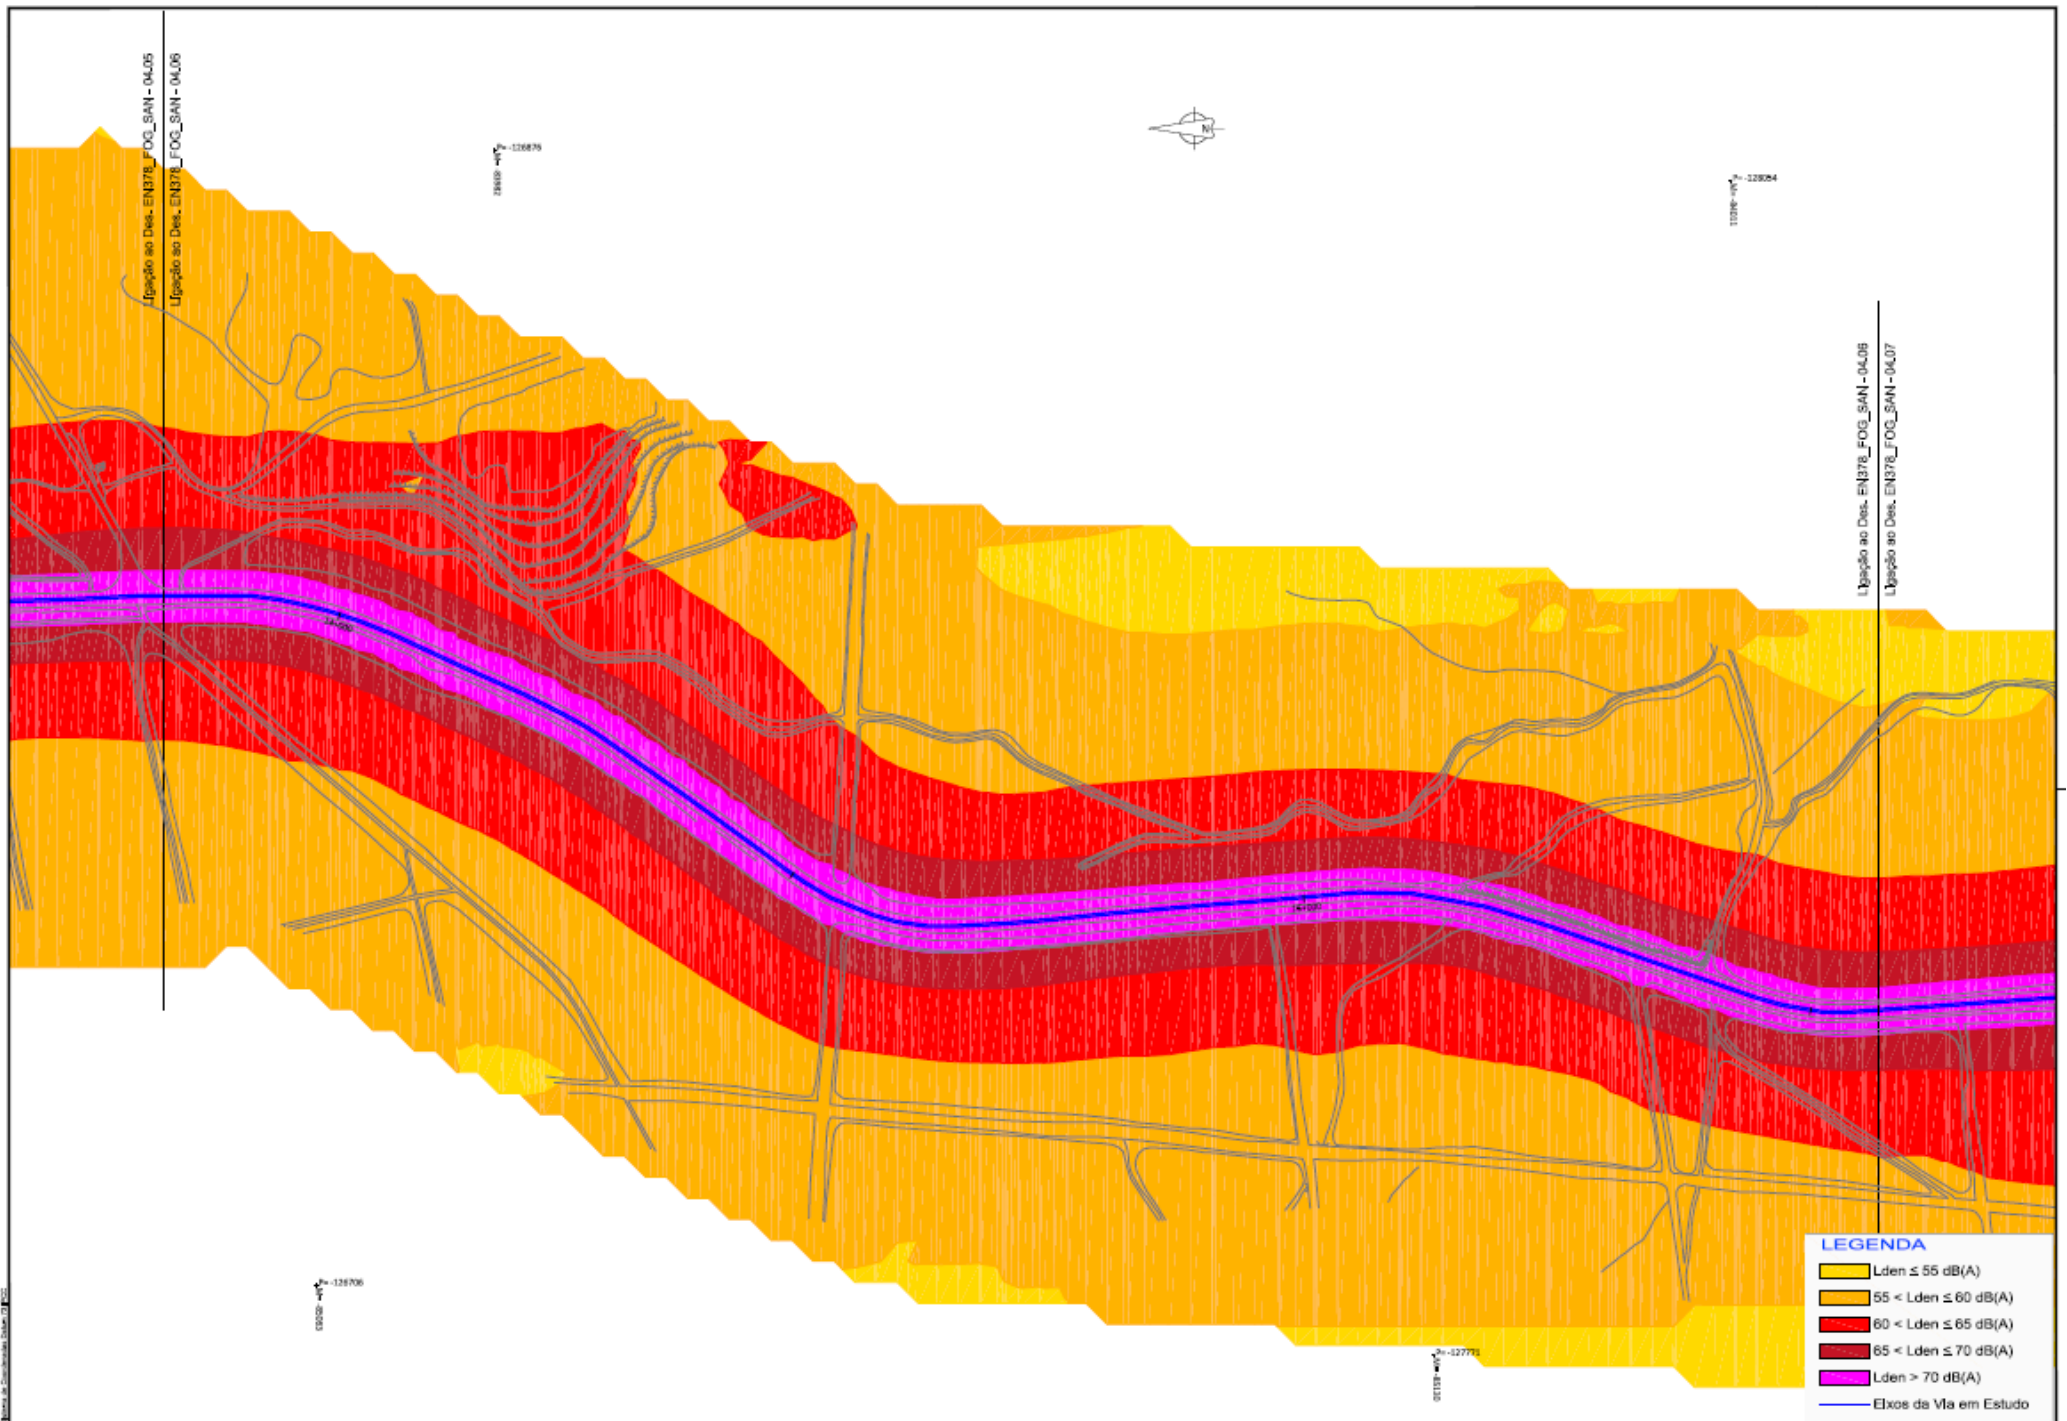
Ligação ao Des. EN378_FOG_SAN - 04.05
Ligação ao Des. EN378_FOG_SAN - 04.06

P= -126876

N

P= -128084

Ligação ao Des. EN378_FOG_SAN - 04.06
Ligação ao Des. EN378_FOG_SAN - 04.07

P= -126706

P= -127771

LEGENDA

Lden ≤ 55 dB(A)
55 < Lden ≤ 60 dB(A)
60 < Lden ≤ 65 dB(A)
65 < Lden ≤ 70 dB(A)
Lden > 70 dB(A)
Eixos da Via em Estudo